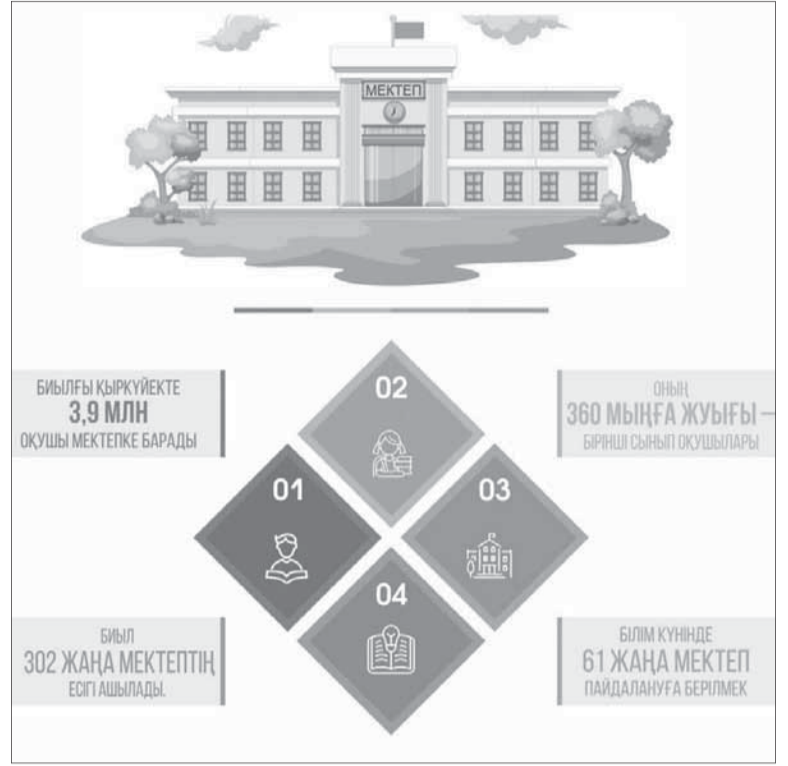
МЕКТЕП

БИЫЛҒЫ ҚЫРКҮЙЕКТЕ
3,9 МЛН
ОҚУШЫ МЕКТЕПКЕ БАРАДЫ

02

ОНЫҢ
360 МЫҢҒА ЖУЫҒЫ –
БІРІНШІ СЫНЫП ОҚУШЫЛАРЫ

01

03

04

БИЫЛ
302 ЖАҢА МЕКТЕПТІҢ
ЕСІГІ АШЫЛАДЫ.

БІЛІМ КҮНІНДЕ
61 ЖАҢА МЕКТЕП
ПАЙДАЛАНУҒА БЕРІЛМЕК